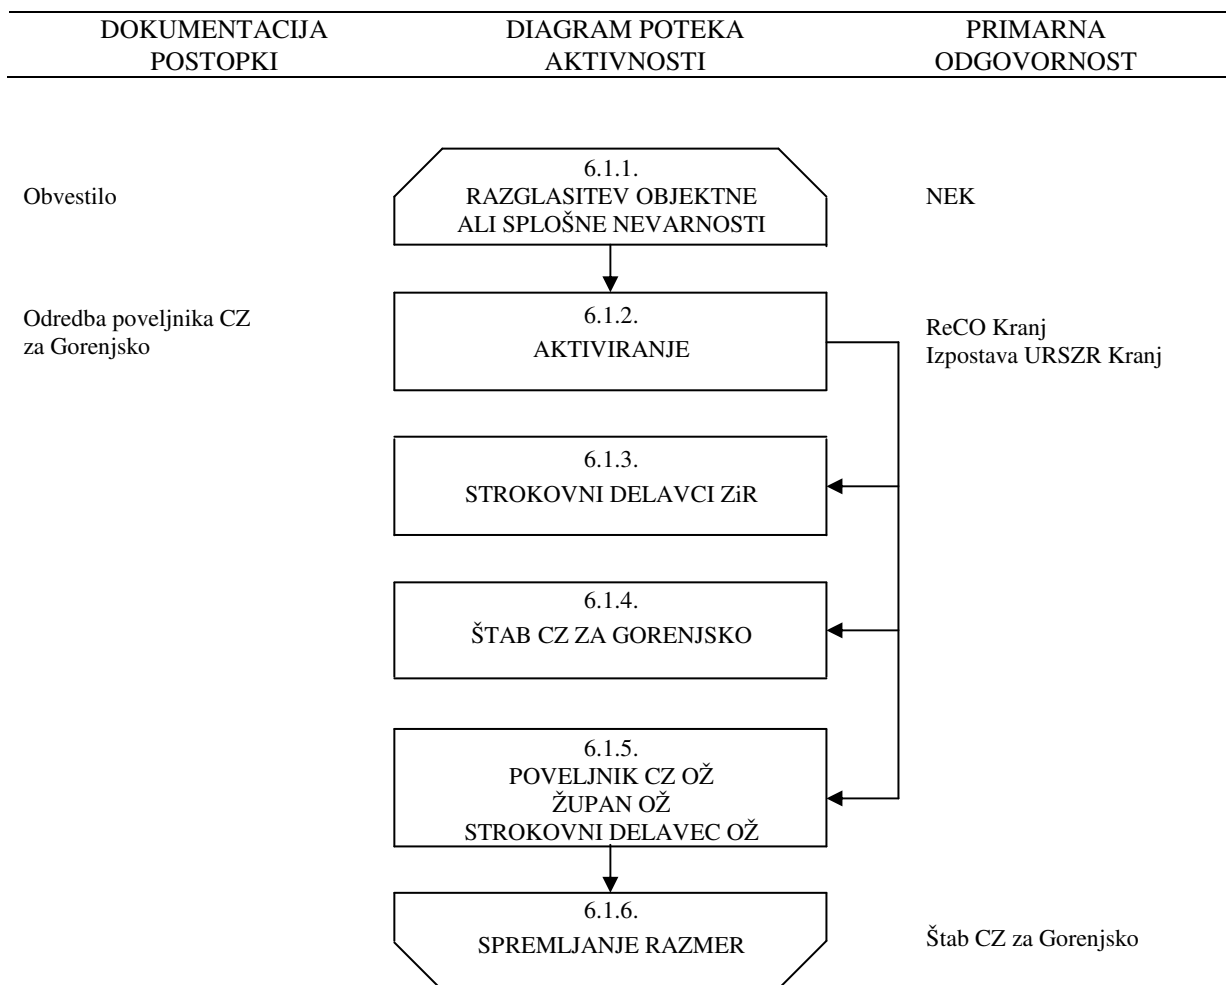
| DOKUMENTACIJA POSTOPKI | DIAGRAM POTEKA AKTIVNOSTI | PRIMARNA ODGOVORNOST |
|---|---|---|
| Obvestilo | 6.1.1. RAZGLASITEV OBJEKTNE ALI SPLOŠNE NEVARNOSTI | NEK |
| Odredba poveljnika CZ za Gorenjsko | 6.1.2. AKTIVIRANJE | ReCO Kranj Izpostava URSZR Kranj |
| | 6.1.3. STROKOVNI DELAVCI ZiR | |
| | 6.1.4. ŠTAB CZ ZA GORENJSKO | |
| | 6.1.5. POVELJNIK CZ OŽ ŽUPAN OŽ STROKOVNI DELAVEC OŽ | |
| | 6.1.6. SPREMLJANJE RAZMER | Štab CZ za Gorenjsko |